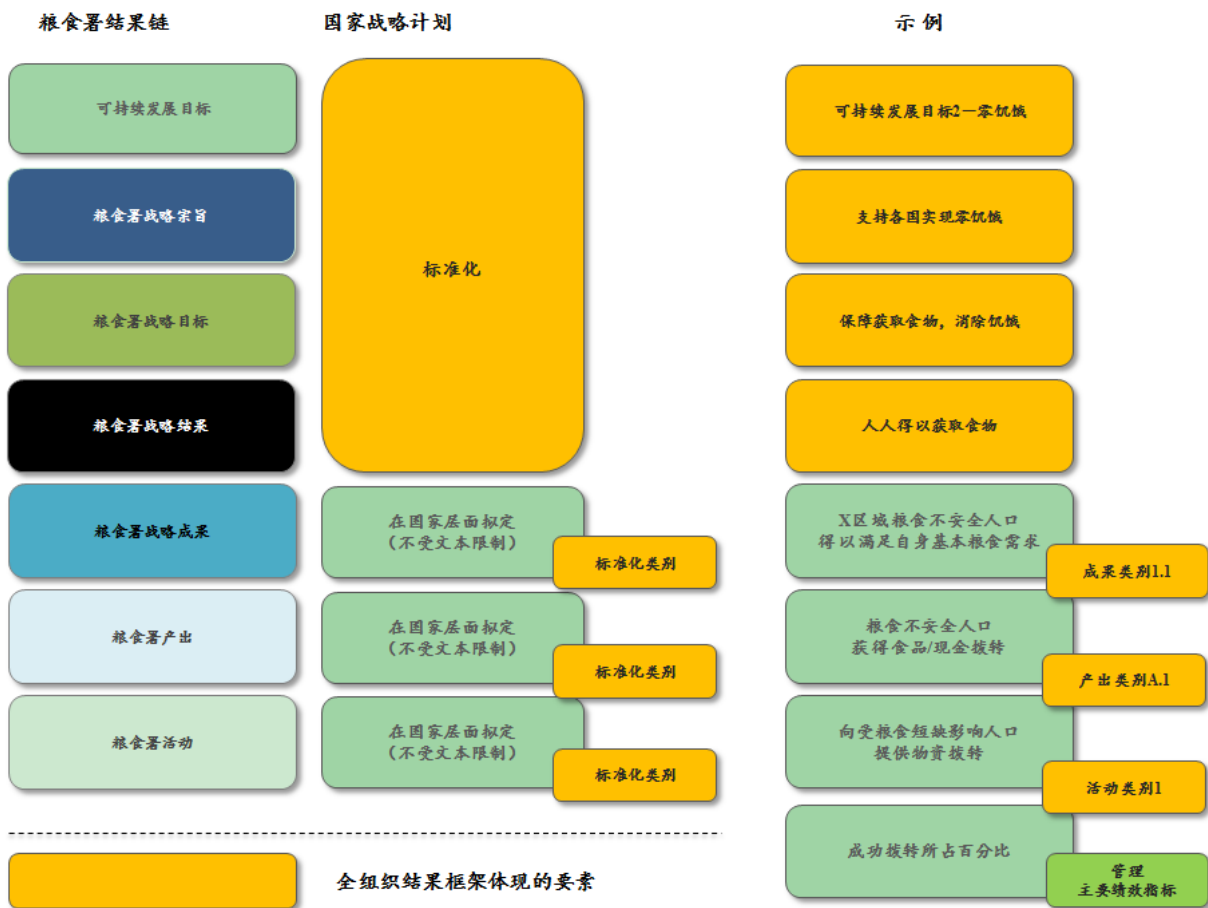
粮食署结果链

国家战略计划

示 例

可持续发展目标

粮食署战略宗旨

粮食署战略目标

粮食署战略结果

粮食署战略成果

粮食署产出

粮食署活动

标准化

在国家层面拟定
（不受文本限制）

标准化类别

在国家层面拟定
（不受文本限制）

标准化类别

在国家层面拟定
（不受文本限制）

标准化类别

可持续发展目标2—零饥饿

支持各国实现零饥饿

保障获取食物，消除饥饿

人人得以获取食物

X区域粮食不安全人口
得以满足自身基本粮食需求

成果类别1.1

粮食不安全人口
获得食品/现金拨转

产出类别A.1

向受粮食短缺影响人口
提供物资拨转

活动类别1

成功拨转所占百分比

管理
主要绩效指标

全组织结果框架体现的要素